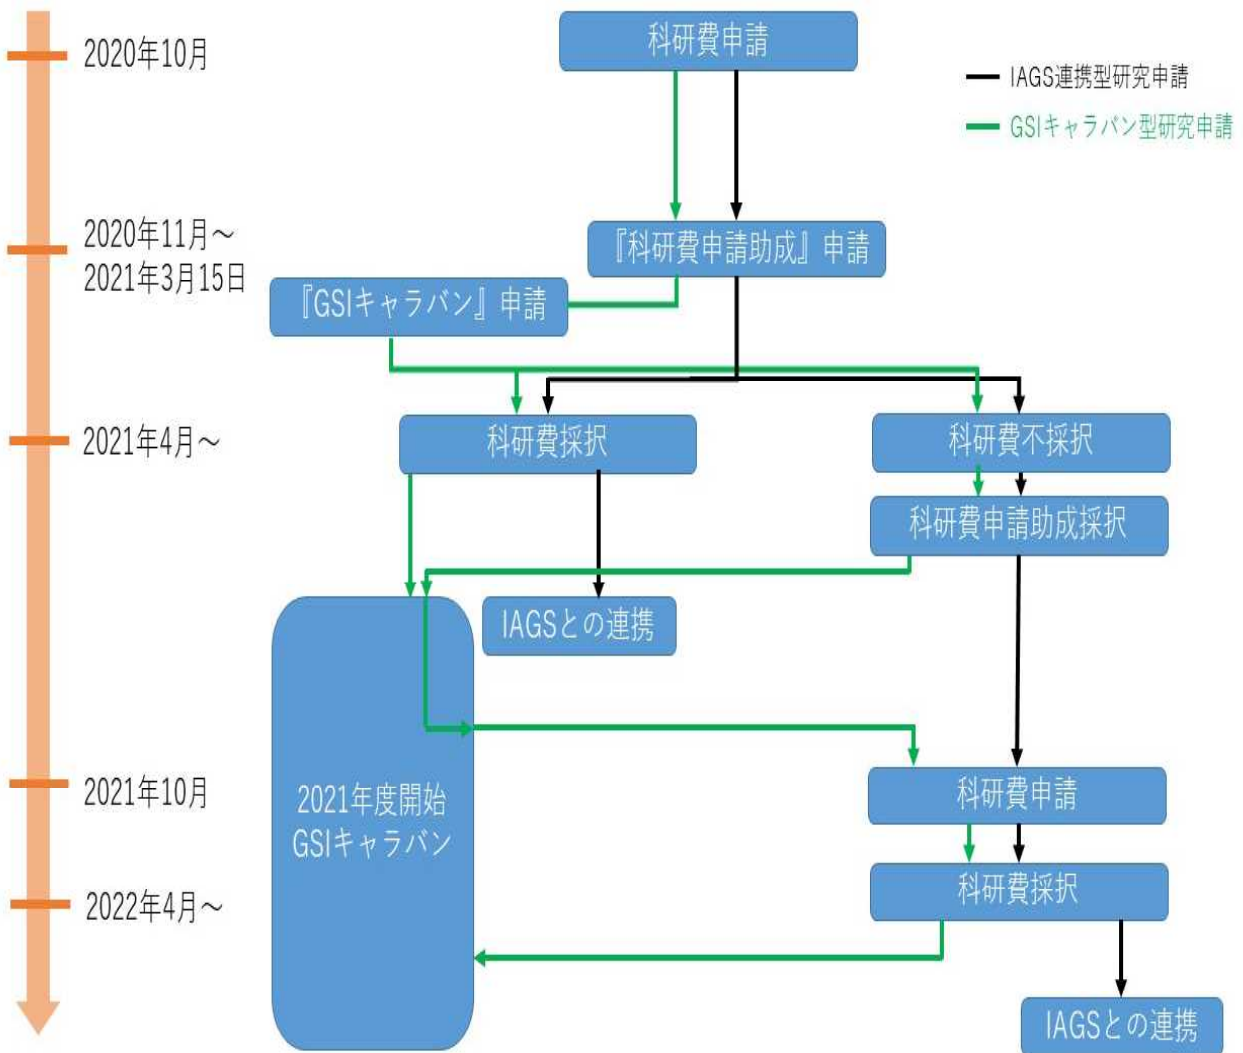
2020年10月

科研費申請

IAGS連携型研究申請

GSIキャラバン型研究申請

2020年11月～
2021年3月15日

『科研費申請助成』申請

『GSIキャラバン』申請

2021年4月～

科研費採択

科研費不採択

科研費申請助成採択

IAGSとの連携

2021年度開始
GSIキャラバン

2021年10月

科研費申請

2022年4月～

科研費採択

IAGSとの連携